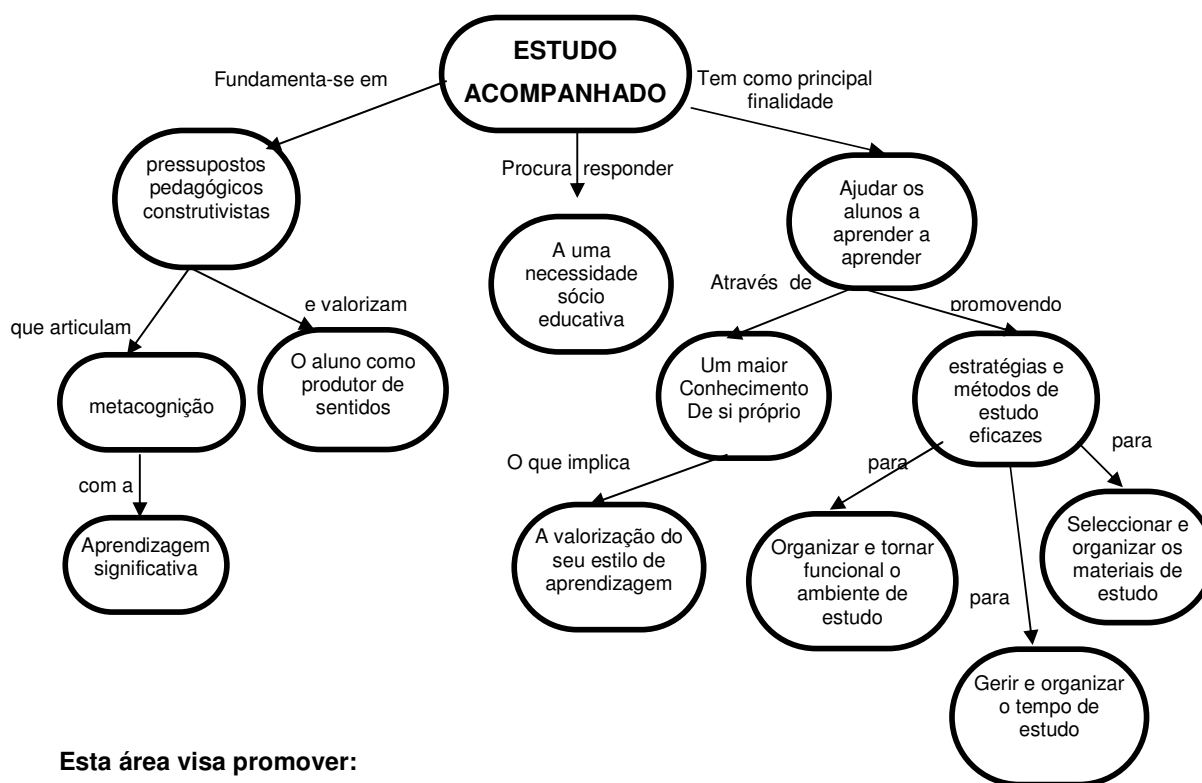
ESTUDO ACOMPANHADO

Fundamenta-se em

Tem como principal finalidade

pressupostos pedagógicos construtivistas

Procura responder

Ajudar os alunos a aprender a aprender

A uma necessidade sócio educativa

que articulam

e valorizam

Através de

promovendo

metacognição

O aluno como produtor de sentidos

Um maior Conhecimento De si próprio

estratégias e métodos de estudo eficazes

com a

Aprendizagem significativa

O que implica

A valorização do seu estilo de aprendizagem

para

para

Organizar e tornar funcional o ambiente de estudo

Seleccionar e organizar os materiais de estudo

para

Gerir e organizar o tempo de estudo

Esta área visa promover: